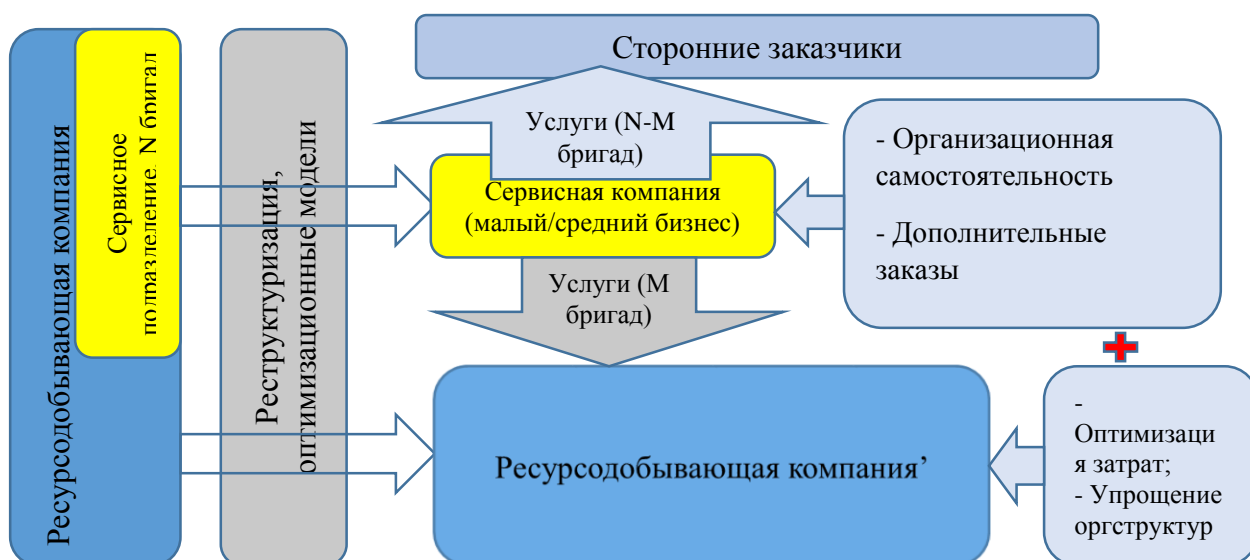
Ресурсодобывающая компания

Сервисное подразделение. N бригад

Реструктуризация, оптимизационные модели

Сторонние заказчики

Услуги (N-M бригад)

Сервисная компания (малый/средний бизнес)

- Организационная самостоятельность

- Дополнительные заказы

Услуги (M бригад)

Ресурсодобывающая компания'

- Оптимизация затрат;
- Упрощение оргструктур